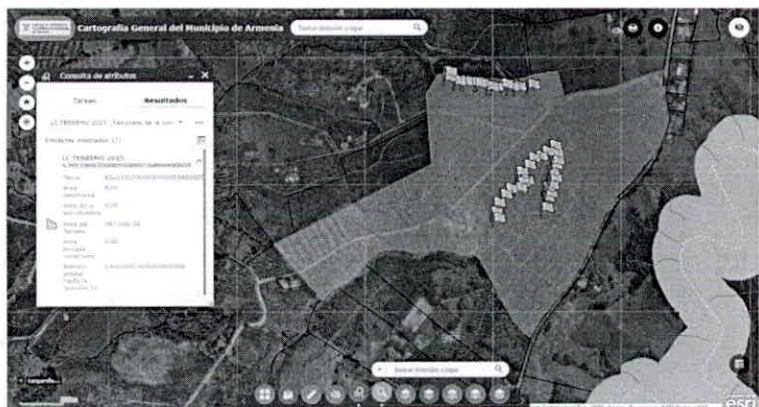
Cartografía General del Municipio de Armenia
Buscar dirección o lugar
Consulta de atributos
Tareas
Resultados
LC TERRENO 2021 - Seleccione de la con...
Entidades mostradas: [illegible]
LC TERRENO 2021: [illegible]
Tarea
Área
Área de la
Área del Terreno
Área
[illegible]
Buscar dirección o lugar
esri